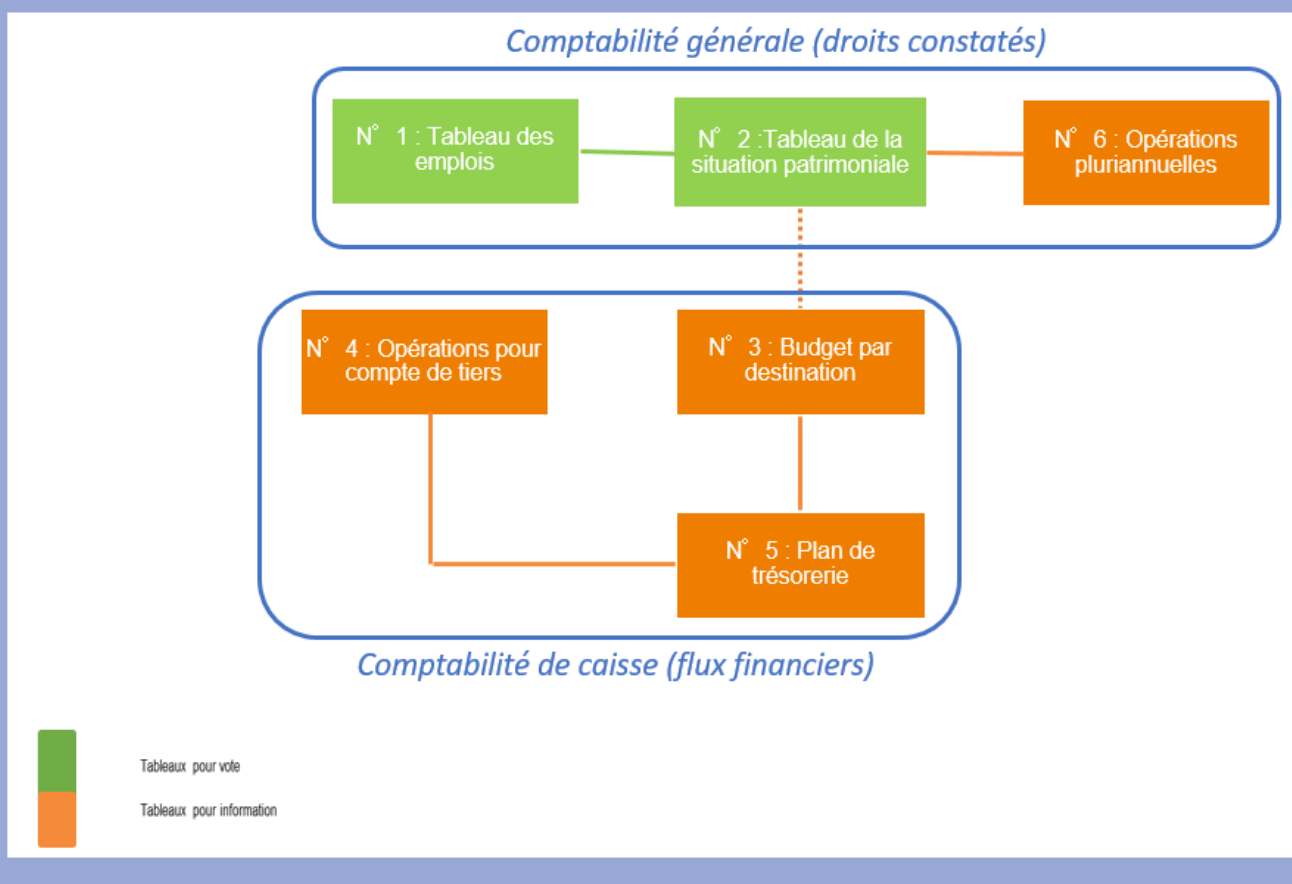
Comptabilité générale (droits constatés)

N° 1 : Tableau des emplois

N° 2 :Tableau de la situation patrimoniale

N° 6 : Opérations pluriannuelles

N° 4 : Opérations pour compte de tiers

N° 3 : Budget par destination

N° 5 : Plan de trésorerie

Comptabilité de caisse (flux financiers)

Tableaux pour vote

Tableaux pour information